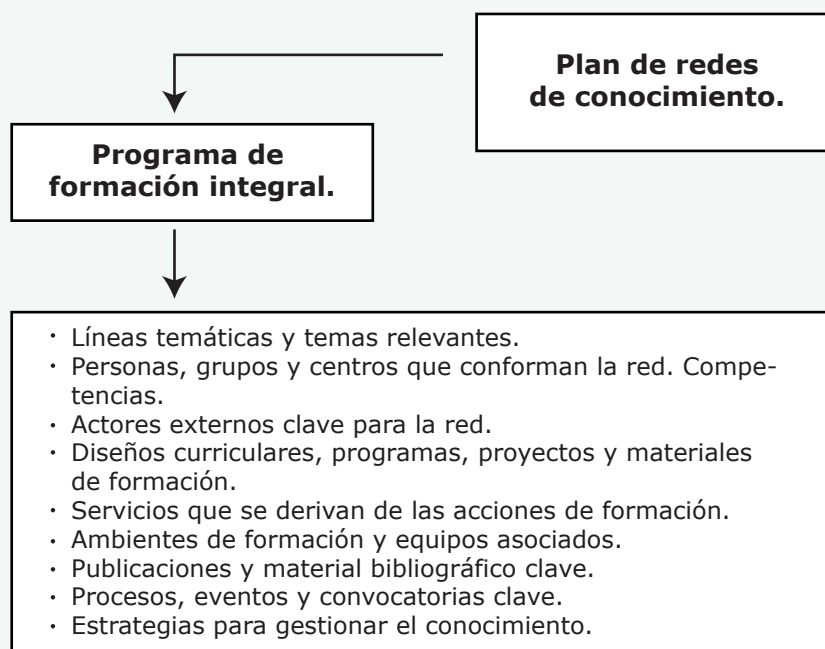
Plan de redes de conocimiento.

Programa de formación integral.

- Líneas temáticas y temas relevantes.
- Personas, grupos y centros que conforman la red. Competencias.
- Actores externos clave para la red.
- Diseños curriculares, programas, proyectos y materiales de formación.
- Servicios que se derivan de las acciones de formación.
- Ambientes de formación y equipos asociados.
- Publicaciones y material bibliográfico clave.
- Procesos, eventos y convocatorias clave.
- Estrategias para gestionar el conocimiento.